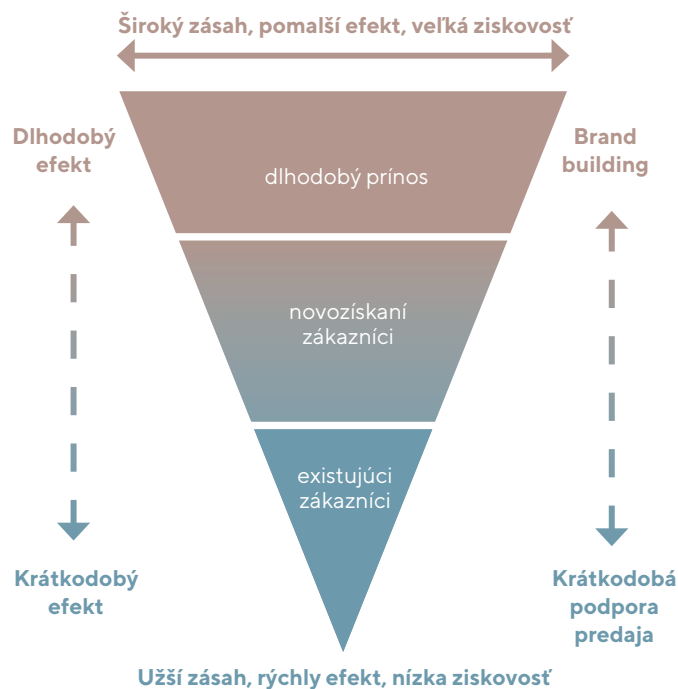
Široký zásah, pomalší efekt, veľká ziskovosť

Dlhodobý efekt

Brand building

dlhodobý prínos

novozískaní zákazníci

existujúci zákazníci

Krátkodobý efekt

Krátkodobá podpora predaja

Užší zásah, rýchly efekt, nízka ziskovosť